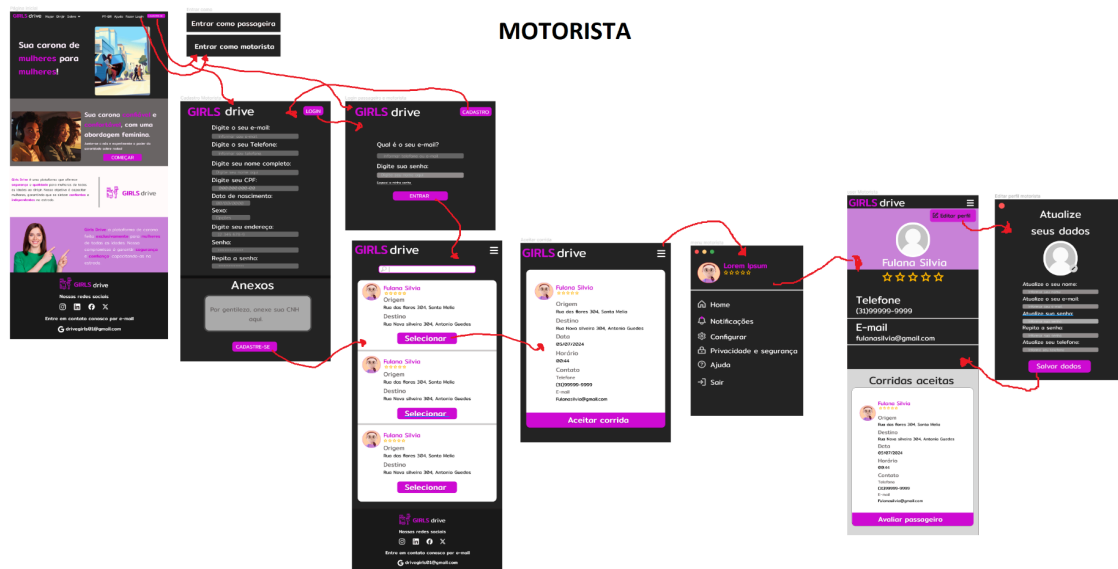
MOTORISTA

GIRLS drive

Sua carona de mulheres para mulheres!

Entrar como passageira

Entrar como motorista

Sua carona segura e confortável, com uma abordagem feminina.

COMEÇAR

GIRLS drive

Nossas redes sociais

Entre em contato conosco por e-mail

drivegirls01@gmail.com

GIRLS drive

LOGIN

Digite o seu e-mail:

Digite o seu Telefone:

Digite seu nome completo:

Digite seu CPF:

Data de nascimento:

Sexo:

Digite seu endereço:

Senha:

Repita a senha:

Anexos

Por gentileza, anexe sua CNH aqui.

CADASTRE-SE

GIRLS drive

CADASTRO

Qual é o seu e-mail?

Digite sua senha:

ENTRAR

GIRLS drive

Fulana Silvia

Origem

Rua dos flores 304, Santa Mella

Destino

Rua Nova oliveira 304, Antonio Guedes

Selecionar

Fulana Silvia

Origem

Rua dos flores 304, Santa Mella

Destino

Rua Nova oliveira 304, Antonio Guedes

Selecionar

Fulana Silvia

Origem

Rua dos flores 304, Santa Mella

Destino

Rua Nova oliveira 304, Antonio Guedes

Selecionar

GIRLS drive

Nossas redes sociais

Entre em contato conosco por e-mail

drivegirls01@gmail.com

GIRLS drive

Fulana Silvia

Origem

Rua dos flores 304, Santa Mella

Destino

Rua Nova oliveira 304, Antonio Guedes

Data

05/07/2024

Horário

8:44

Contato

Telefone

(31)99999-9999

E-mail

fulanasilvia@gmail.com

Aceitar corrida

Lorem Ipsum

Home

Notificações

Configurar

Privacidade e segurança

Ajuda

Sair

GIRLS drive

Editar perfil

Fulana Silvia

Telefone

(31)99999-9999

E-mail

fulanasilvia@gmail.com

Corridas aceitas

Fulana Silvia

Origem

Rua dos flores 304, Santa Mella

Destino

Rua Nova oliveira 304, Antonio Guedes

Data

05/07/2024

Horário

8:44

Contato:

Telefone

(31)99999-9999

E-mail

fulanasilvia@gmail.com

Avaliar passageira

Atualize seus dados

Atualize o seu nome:

Atualize o seu e-mail:

Atualize sua senha:

Repita a senha:

Atualize seu telefone:

Salvar dados